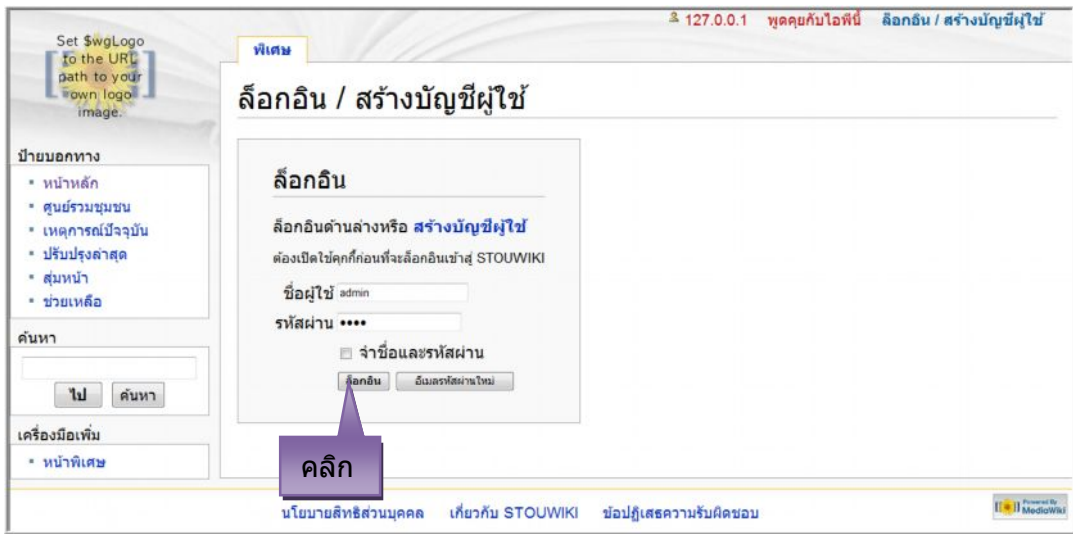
Set $wgLogo to the URL path to your own logo image.

127.0.0.1 พูดคุยกับไอพีนี้ ล็อกอิน / สร้างบัญชีผู้ใช้

พิเศษ

ล็อกอิน / สร้างบัญชีผู้ใช้

ป้ายบอกทาง
• หน้าหลัก
• ศูนย์รวมชุมชน
• เหตุการณ์ปัจจุบัน
• ปรับปรุงล่าสุด
• สุ่มหน้า
• ช่วยเหลือ

ค้นหา
ไป ค้นหา

เครื่องมือเพิ่ม
• หน้าพิเศษ

ล็อกอิน

ล็อกอินด้านล่างหรือ สร้างบัญชีผู้ใช้

ต้องเปิดใช้คุกกี้ก่อนที่จะล็อกอินเข้าสู่ STOUWIKI

ชื่อผู้ใช้ admin
รหัสผ่าน ••••
จำชื่อและรหัสผ่าน
ล็อกอิน อีเมลรหัสผ่านใหม่

คลิก

นโยบายสิทธิส่วนบุคคล เกี่ยวกับ STOUWIKI ข้อปฏิเสธความรับผิดชอบ

Powered By MediaWiki